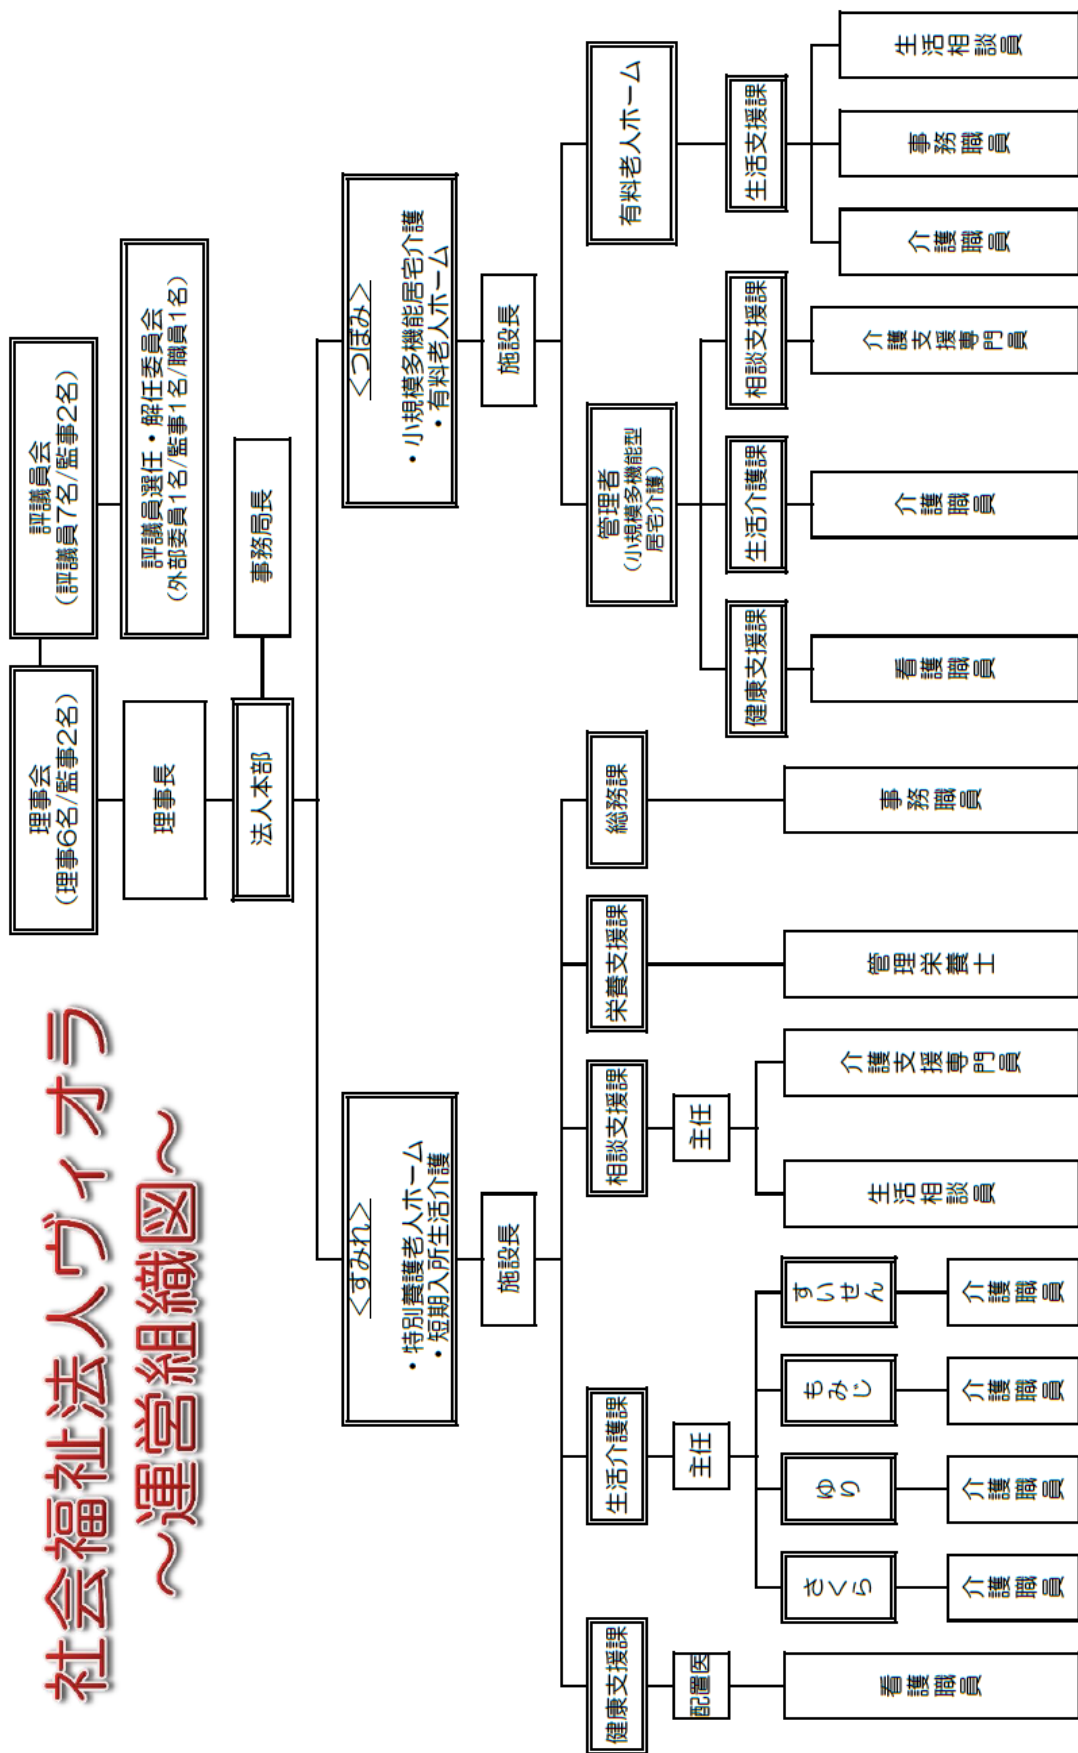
社会福祉法人ヴィオラ
～運営組織図～

理事会
（理事6名/監事2名）

評議員会
（評議員7名/監事2名）

理事長

評議員選任・解任委員会
（外部委員1名/監事1名/職員1名）

法人本部

事務局長

＜すみれ＞
・特別養護老人ホーム
・短期入所生活介護

施設長

健康支援課
配置医
看護職員

生活介護課
主任
さくら
介護職員
ゆり
介護職員
もみじ
介護職員
すいせん
介護職員

相談支援課
主任
生活相談員
介護支援専門員

栄養支援課
管理栄養士

総務課
事務職員

＜つぼみ＞
・小規模多機能居宅介護
・有料老人ホーム

施設長

管理者
（小規模多機能型居宅介護）

健康支援課
看護職員

生活介護課
介護職員

相談支援課
介護支援専門員

有料老人ホーム

生活支援課
介護職員
事務職員
生活相談員